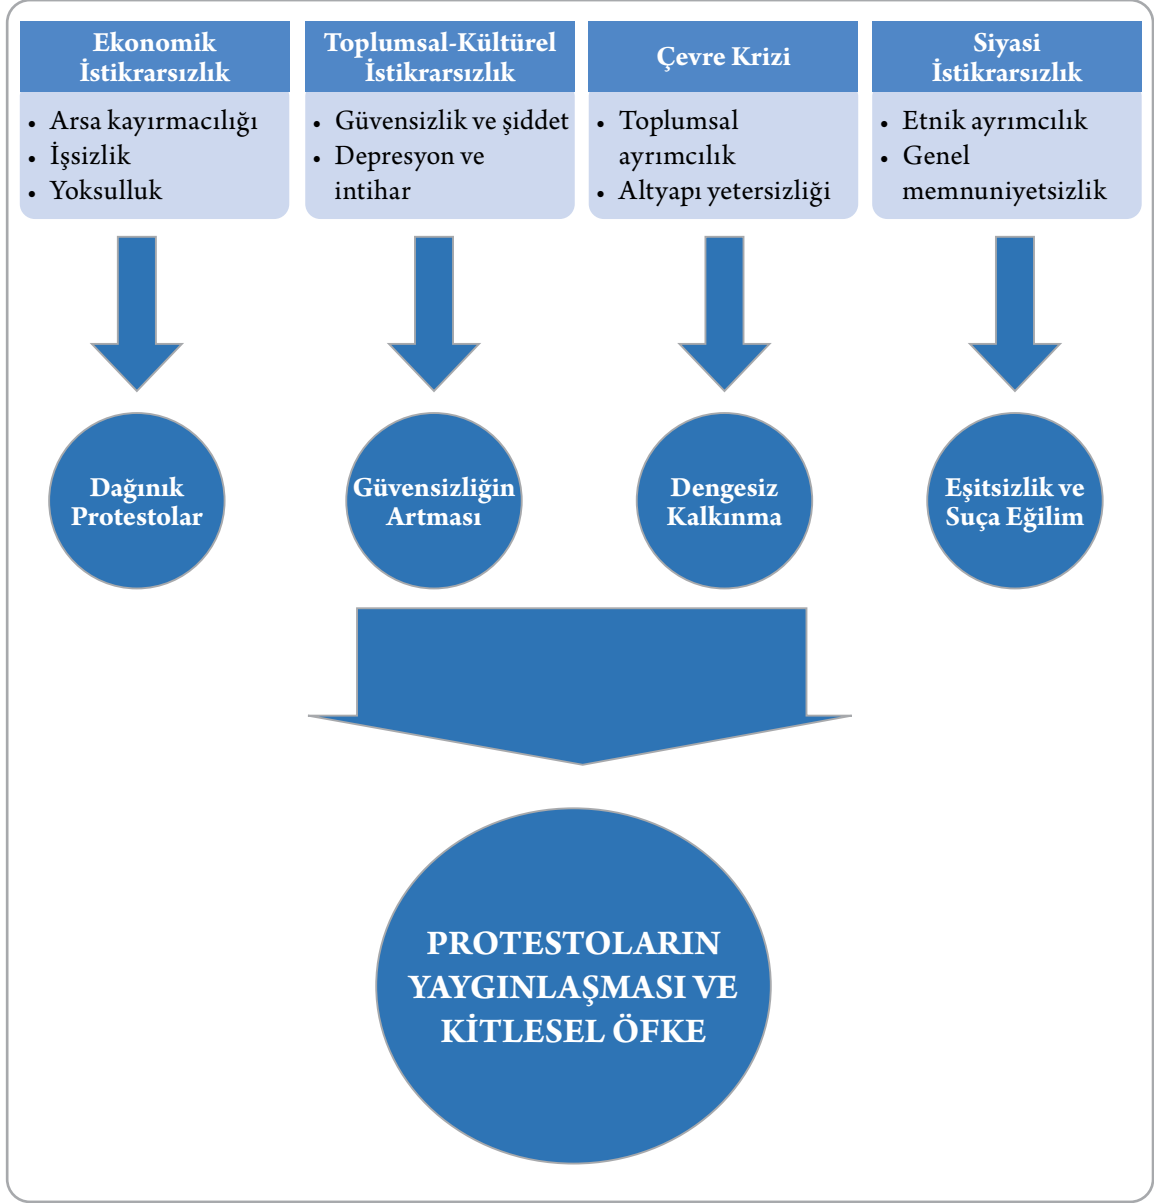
Ekonomik İstikrarsızlık
- Arsa kayırmacılığı
- İşsizlik
- Yoksulluk

Toplumsal-Kültürel İstikrarsızlık
- Güvensizlik ve şiddet
- Depresyon ve intihar

Çevre Krizi
- Toplumsal ayrımcılık
- Altyapı yetersizliği

Siyasi İstikrarsızlık
- Etnik ayrımcılık
- Genel memnuniyetsizlik

Dağınık Protestolar

Güvensizliğin Artması

Dengesiz Kalkınma

Eşitsizlik ve Suça Eğilim

PROTESTOLARIN YAYGINLAŞMASI VE KİTLESEL ÖFKE